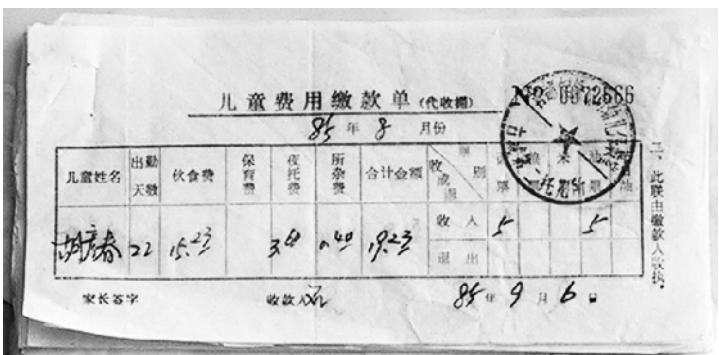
儿童费用缴款单（代收据）

No 0072666

85 年 8 月份

| 儿童姓名 | 出勤天数 | 伙食费 | 保育费 | 夜托费 | 厕杂费 | 合计金额 | 收款退款 | 类别 | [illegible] | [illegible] | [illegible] | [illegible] | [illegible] |
|---|---|---|---|---|---|---|---|---|---|---|---|---|---|
| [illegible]春 | 22 | 15.23 | | 3.0 | 0.40 | 19.23 | 收入 | 5 | | | 5 | | |
| | | | | | | | 退出 | | | | | | |

家长签字　　收款人 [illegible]　　85 年 9 月 6 日

二、此联由缴款人收执